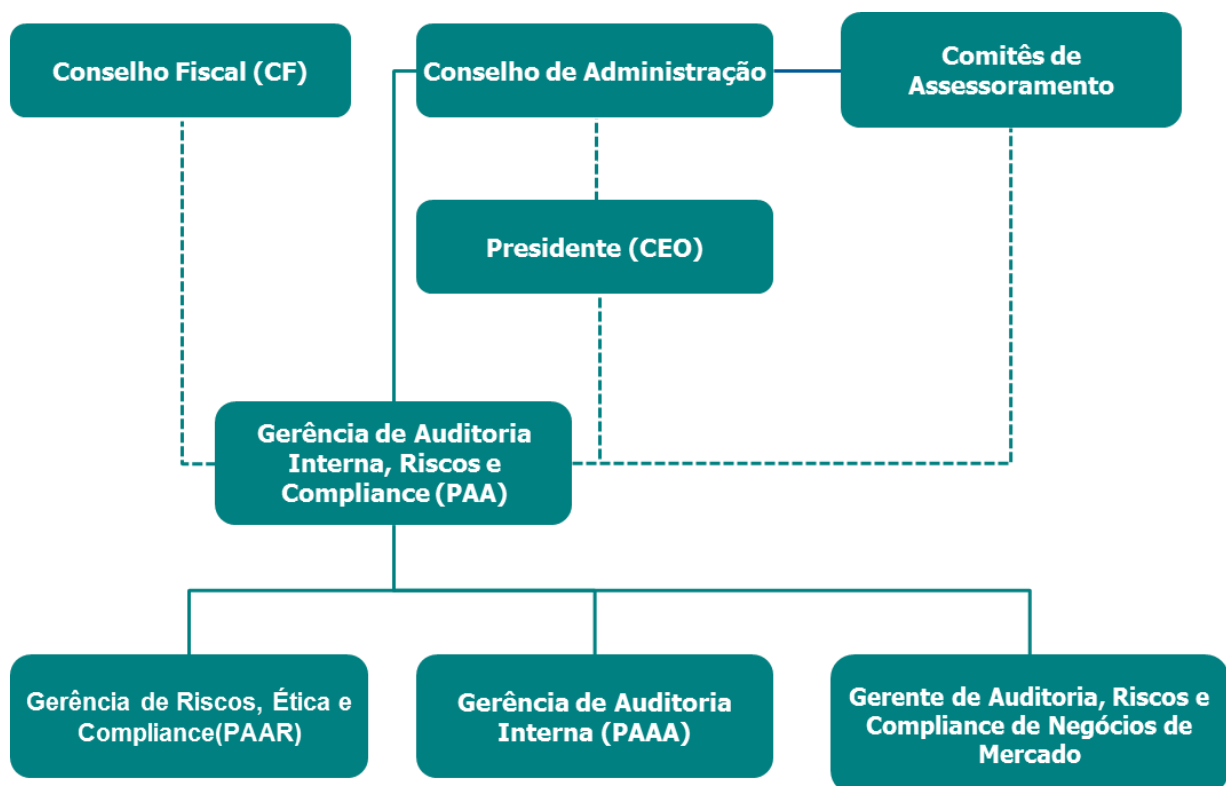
Conselho Fiscal (CF)

Conselho de Administração

Comitês de Assessoramento

Presidente (CEO)

Gerência de Auditoria Interna, Riscos e Compliance (PAA)

Gerência de Riscos, Ética e Compliance(PAAR)

Gerência de Auditoria Interna (PAAA)

Gerente de Auditoria, Riscos e Compliance de Negócios de Mercado